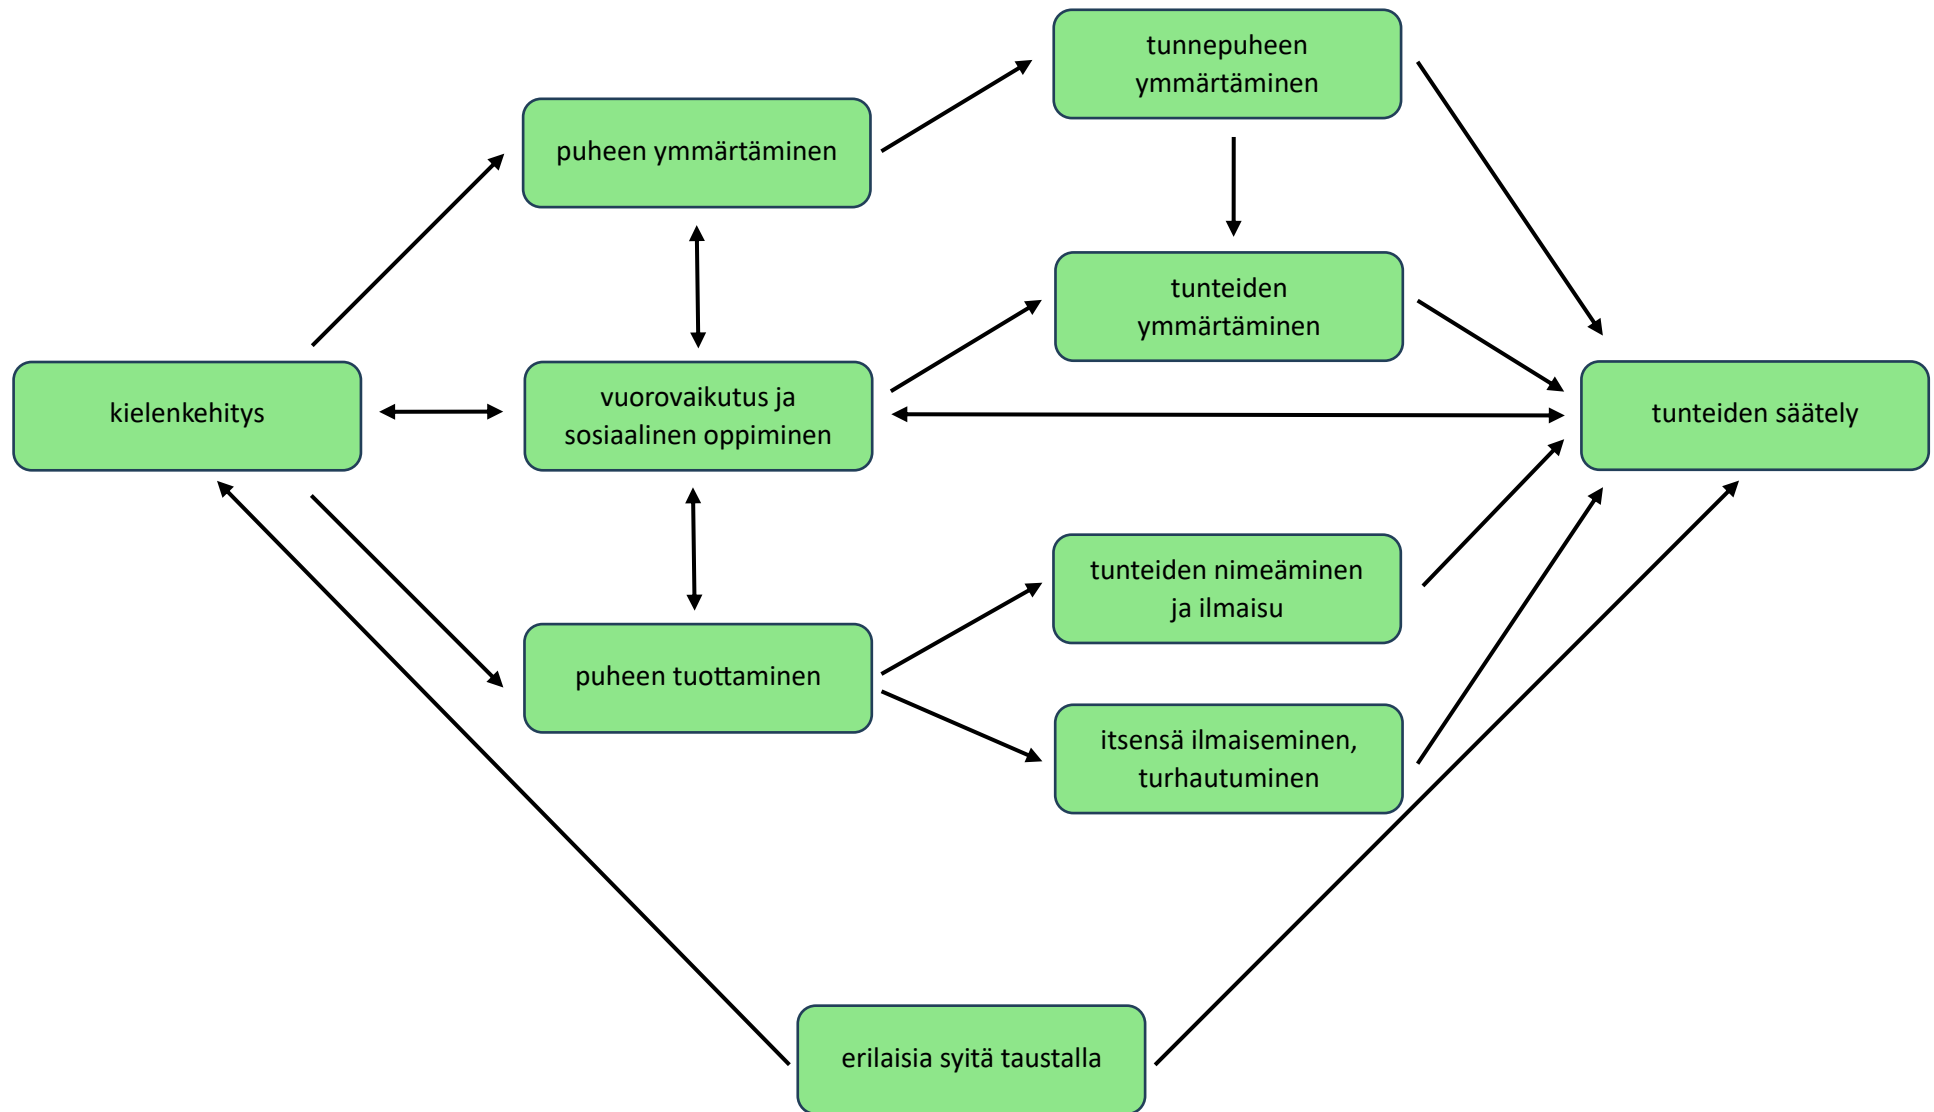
tunnepuheen ymmärtäminen

puheen ymmärtäminen

tunteiden ymmärtäminen

kielenkehitys

vuorovaikutus ja sosiaalinen oppiminen

tunteiden säätely

tunteiden nimeäminen ja ilmaisu

puheen tuottaminen

itsensä ilmaiseminen, turhautuminen

erilaisia syitä taustalla